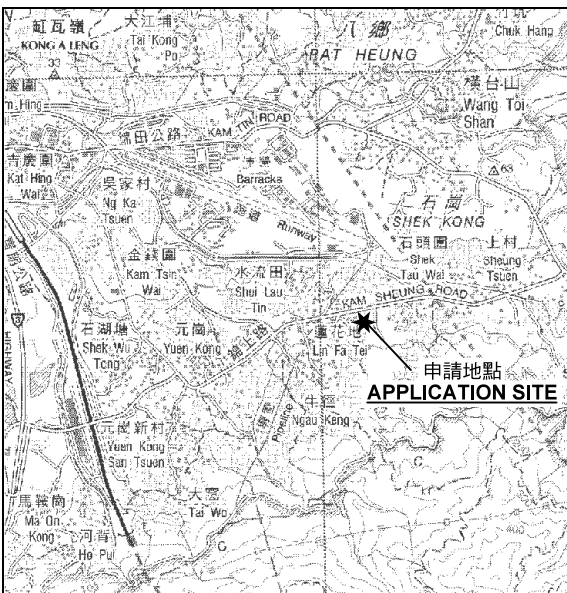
缸瓦嶺
KONG A LENG
大江埔
Tai Kong Po
八鄉
PAT HEUNG
Chuk Hang
屏台山
Wang Toi Shan
錦田公路
KAM TIN ROAD
Barracks
Kat Hing Wai
吳家村
Ng Ka Tsuen
跑道
Runway
石崗
SHEK KONG
石頭圍
Shek Tau Wai
上村
Sheung Tsuen
金錢圍
Kam Tsin Wai
水流田
Shui Lau Tin
KAM SHEUNG ROAD
石湖塘
Shek Wu Tong
元崗
Yuen Kong
錦上路
蓮花地
Lin Fa Tei
申請地點
APPLICATION SITE
牛徑
Ngau Keng
元崗新村
Yuen Kong San Tsuen
馬鞍崗
Ma On Kong
大窩
Tai Wo
河背
Ho Pui